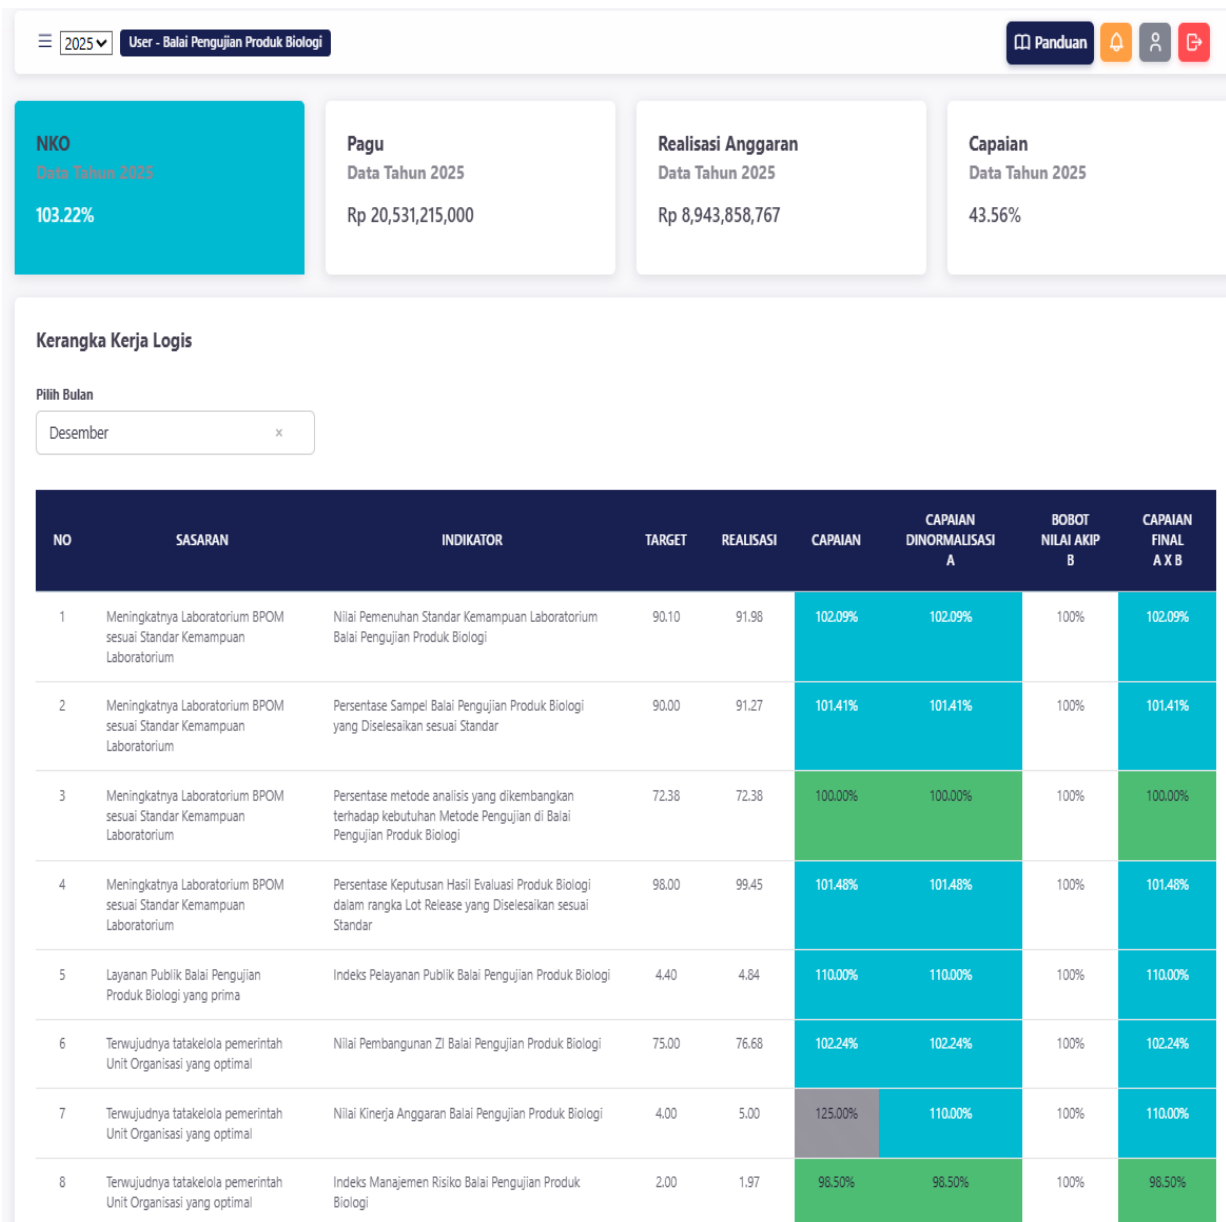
☰ 2025 User - Balai Pengujian Produk Biologi

Panduan

NKO
Data Tahun 2025
103.22%

Pagu
Data Tahun 2025
Rp 20,531,215,000

Realisasi Anggaran
Data Tahun 2025
Rp 8,943,858,767

Capaian
Data Tahun 2025
43.56%

Kerangka Kerja Logis

Pilih Bulan

Desember ×

| NO | SASARAN | INDIKATOR | TARGET | REALISASI | CAPAIAN | CAPAIAN DINORMALISASI A | BOBOT NILAI AKIP B | CAPAIAN FINAL A X B |
|---|---|---|---|---|---|---|---|---|
| 1 | Meningkatnya Laboratorium BPOM sesuai Standar Kemampuan Laboratorium | Nilai Pemenuhan Standar Kemampuan Laboratorium Balai Pengujian Produk Biologi | 90.10 | 91.98 | 102.09% | 102.09% | 100% | 102.09% |
| 2 | Meningkatnya Laboratorium BPOM sesuai Standar Kemampuan Laboratorium | Persentase Sampel Balai Pengujian Produk Biologi yang Diselesaikan sesuai Standar | 90.00 | 91.27 | 101.41% | 101.41% | 100% | 101.41% |
| 3 | Meningkatnya Laboratorium BPOM sesuai Standar Kemampuan Laboratorium | Persentase metode analisis yang dikembangkan terhadap kebutuhan Metode Pengujian di Balai Pengujian Produk Biologi | 72.38 | 72.38 | 100.00% | 100.00% | 100% | 100.00% |
| 4 | Meningkatnya Laboratorium BPOM sesuai Standar Kemampuan Laboratorium | Persentase Keputusan Hasil Evaluasi Produk Biologi dalam rangka Lot Release yang Diselesaikan sesuai Standar | 98.00 | 99.45 | 101.48% | 101.48% | 100% | 101.48% |
| 5 | Layanan Publik Balai Pengujian Produk Biologi yang prima | Indeks Pelayanan Publik Balai Pengujian Produk Biologi | 4.40 | 4.84 | 110.00% | 110.00% | 100% | 110.00% |
| 6 | Terwujudnya tatakelola pemerintah Unit Organisasi yang optimal | Nilai Pembangunan ZI Balai Pengujian Produk Biologi | 75.00 | 76.68 | 102.24% | 102.24% | 100% | 102.24% |
| 7 | Terwujudnya tatakelola pemerintah Unit Organisasi yang optimal | Nilai Kinerja Anggaran Balai Pengujian Produk Biologi | 4.00 | 5.00 | 125.00% | 110.00% | 100% | 110.00% |
| 8 | Terwujudnya tatakelola pemerintah Unit Organisasi yang optimal | Indeks Manajemen Risiko Balai Pengujian Produk Biologi | 2.00 | 1.97 | 98.50% | 98.50% | 100% | 98.50% |